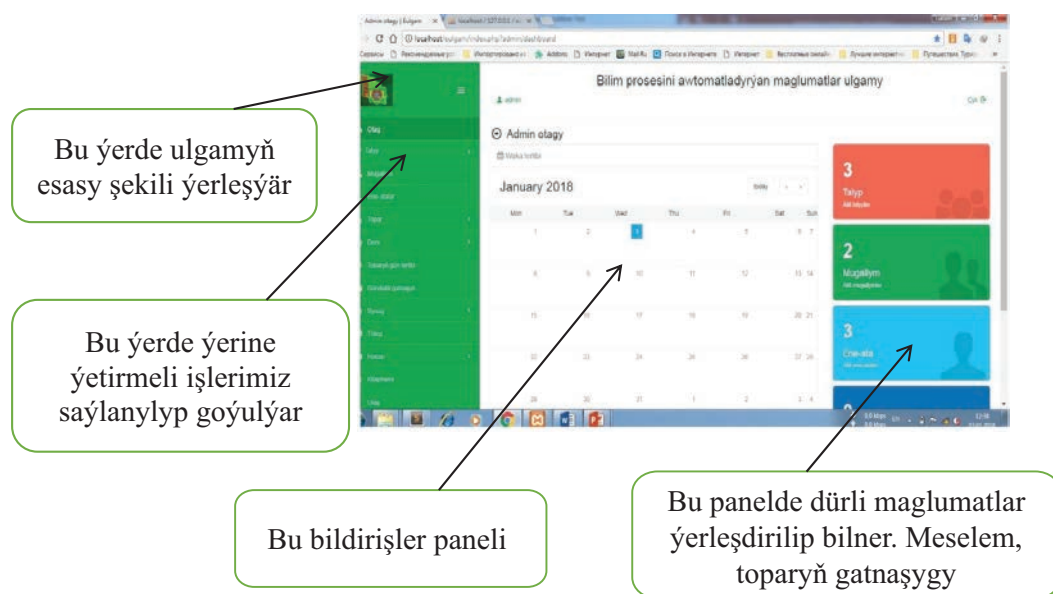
Admin otagy | Bulgam
localhost/bulgam/index.php/admin/dashboard

Bilim prosesini awtomatladyryan maglumatlar ulgamy

admin

Çyk

Otag

Talyp

Mugallym

Ene-ata

Toparlar

Dersler

Sapaklaryň tertibi

Gatnaşyk

Synag

Tölegi

Hasabat

Ulgam

Admin otagy

Waka tertibi

January 2018

today

| Mon | Tue | Wed | Thu | Fri | Sat | Sun |
|---|---|---|---|---|---|---|
| 1 | 2 | 3 | 4 | 5 | 6 | 7 |
| 8 | 9 | 10 | 11 | 12 | 13 | 14 |
| 15 | 16 | 17 | 18 | 19 | 20 | 21 |
| 22 | 23 | 24 | 25 | 26 | 27 | 28 |
| 29 | 30 | 31 | 1 | 2 | 3 | 4 |

3
Talyp
Ähli talyplar

2
Mugallym
Ähli mugallymlar

3
Ene-ata
Ähli ene-atalar

Bu ýerde ulgamyň esasy şekili ýerleşýär

Bu ýerde ýerine ýetirmeli işlerimiz saýlanylyp goýulýar

Bu bildirişler paneli

Bu panelde dürli maglumatlar ýerleşdirilip bilner. Meselem, toparyň gatnaşygy